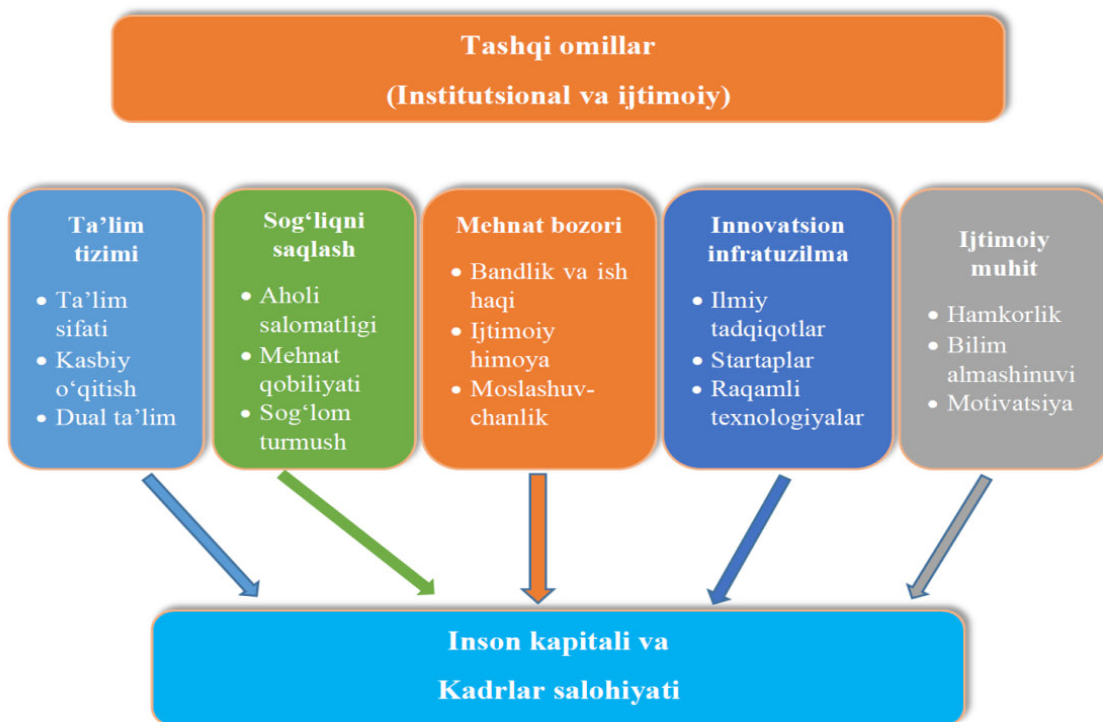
Tashqi omillar
(Institutsional va ijtimoiy)

Ta'lim tizimi
• Ta'lim sifati
• Kasbiy o'qitish
• Dual ta'lim

Sog'liqni saqlash
• Aholi salomatligi
• Mehnat qobiliyati
• Sog'lom turmush

Mehnat bozori
• Bandlik va ish haqi
• Ijtimoiy himoya
• Moslashuvchanlik

Innovatsion infratuzilma
• Ilmiy tadqiqotlar
• Startaplar
• Raqamli texnologiyalar

Ijtimoiy muhit
• Hamkorlik
• Bilim almashinuvi
• Motivatsiya

Inson kapitali va
Kadrlar salohiyati